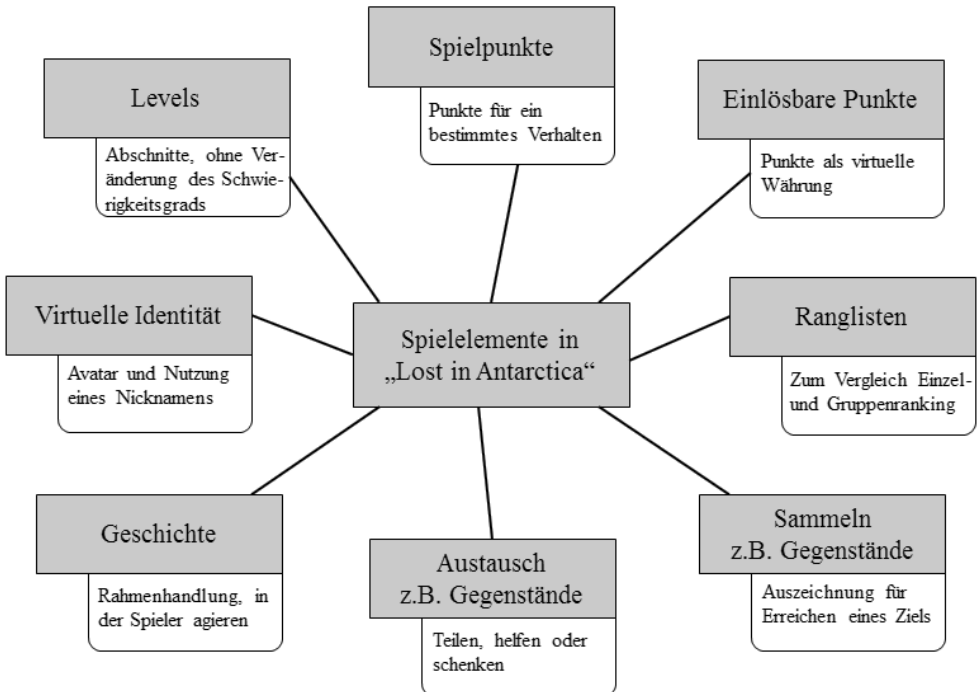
Spielpunkte

Punkte für ein bestimmtes Verhalten

Levels

Abschnitte, ohne Veränderung des Schwierigkeitsgrads

Einlösbare Punkte

Punkte als virtuelle Währung

Virtuelle Identität

Avatar und Nutzung eines Nicknamens

Spielelemente in „Lost in Antarctica“

Ranglisten

Zum Vergleich Einzel- und Gruppenranking

Geschichte

Rahmenhandlung, in der Spieler agieren

Austausch z.B. Gegenstände

Teilen, helfen oder schenken

Sammeln z.B. Gegenstände

Auszeichnung für Erreichen eines Ziels